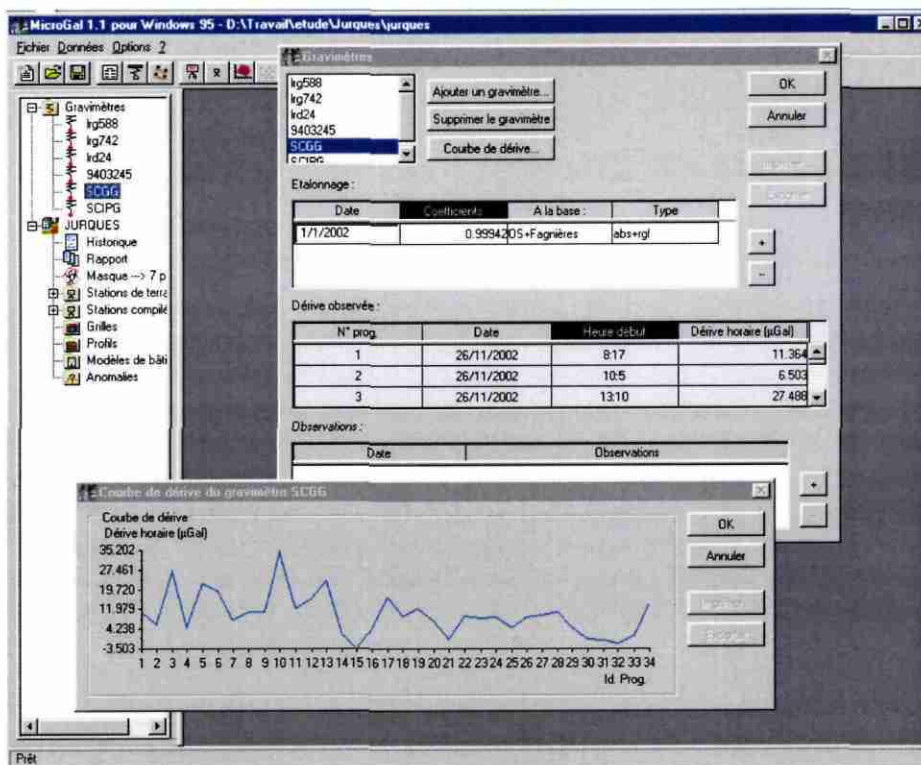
MicroGal 1.1 pour Windows 95 - D:\Travail\etude\Jurques\jurques

Fichier Données Options ?

Gravimètres
lrg588
lrg742
lrd24
9403245
SCGG
SCIPG
JURQUES
Historique
Rapport
Masque --> 7 p
Stations de terra
Stations compilé
Grilles
Profils
Modèles de bâti
Anomalies

Gravimètres

lrg588
lrg742
lrd24
9403245
SCGG
SCIPG

Ajouter un gravimètre...
Supprimer le gravimètre
Courbe de dérive...

OK
Annuler
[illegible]
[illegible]

Etalonnage :

| Date | Coefficients | A la base : | Type |
|---|---|---|---|
| 1/1/2002 | 0.99942 | OS+Fagnières | abs+rgl |

+
-

Dérive observée :

| N° prog. | Date | Heure début | Dérive horaire (µGal) |
|---|---|---|---|
| 1 | 26/11/2002 | 8:17 | 11.364 |
| 2 | 26/11/2002 | 10:5 | 6.503 |
| 3 | 26/11/2002 | 13:10 | 27.488 |

Observations :

| Date | Observations |
|---|---|

+
-

Courbe de dérive du gravimètre SCGG

Courbe de dérive
Dérive horaire (µGal)
35.202
27.461
19.720
11.979
4.238
-3.503
1 2 3 4 5 6 7 8 9 10 11 12 13 14 15 16 17 18 19 20 21 22 23 24 25 26 27 28 29 30 31 32 33 34
Id. Prog.

OK
Annuler
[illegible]
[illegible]

Prêt